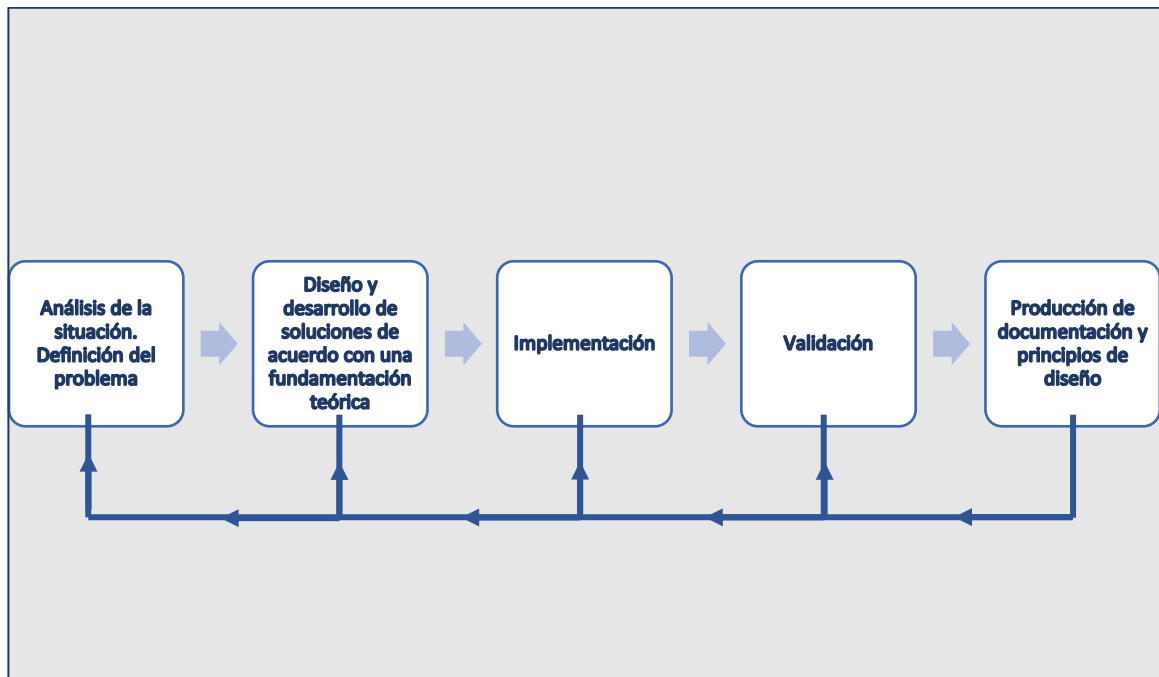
Análisis de la situación. Definición del problema

Diseño y desarrollo de soluciones de acuerdo con una fundamentación teórica

Implementación

Validación

Producción de documentación y principios de diseño